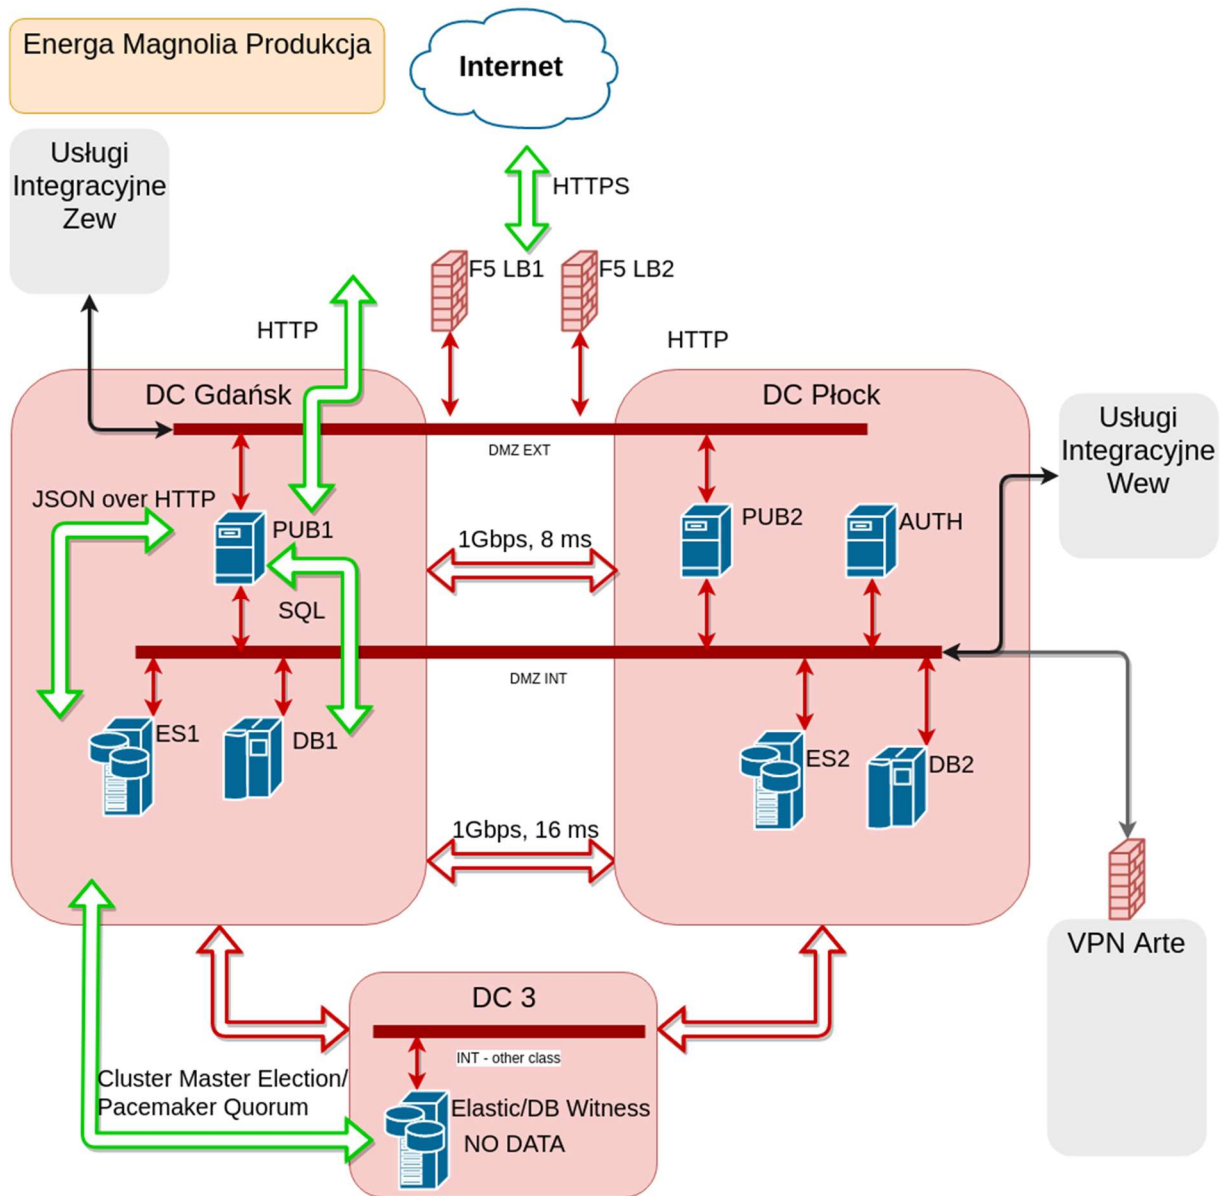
Energa Magnolia Produkcja

Internet

Usługi Integracyjne Zew

HTTPS

F5 LB1

F5 LB2

HTTP

HTTP

DC Gdańsk

DC Płock

Usługi Integracyjne Wew

DMZ EXT

JSON over HTTP

PUB1

1Gbps, 8 ms

PUB2

AUTH

SQL

DMZ INT

ES1

DB1

ES2

DB2

1Gbps, 16 ms

VPN Arte

DC 3

INT - other class

Cluster Master Election/ Pacemaker Quorum

Elastic/DB Witness NO DATA